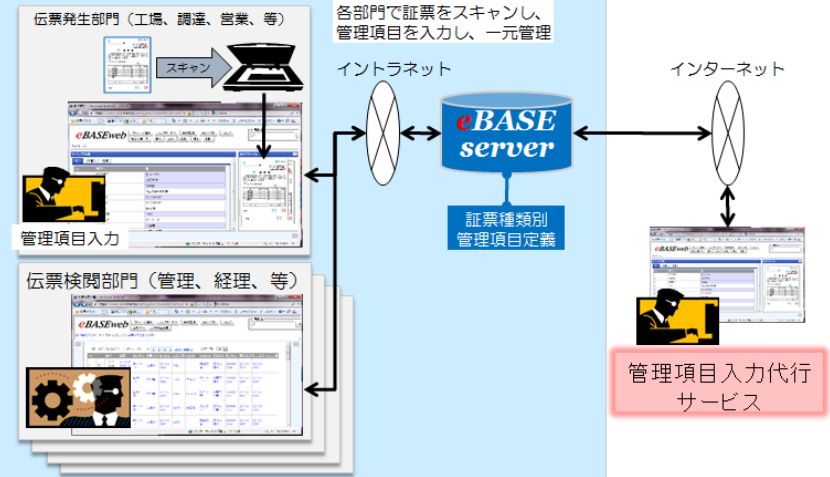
各部門で証票をスキャンし、管理項目を入力し、一元管理

伝票発生部門（工場、調達、営業、等）

スキャン

eBASEweb

管理項目入力

イントラネット

eBASE server

証票種類別
管理項目定義

インターネット

伝票検閲部門（管理、経理、等）

eBASEweb

管理項目入力代行
サービス